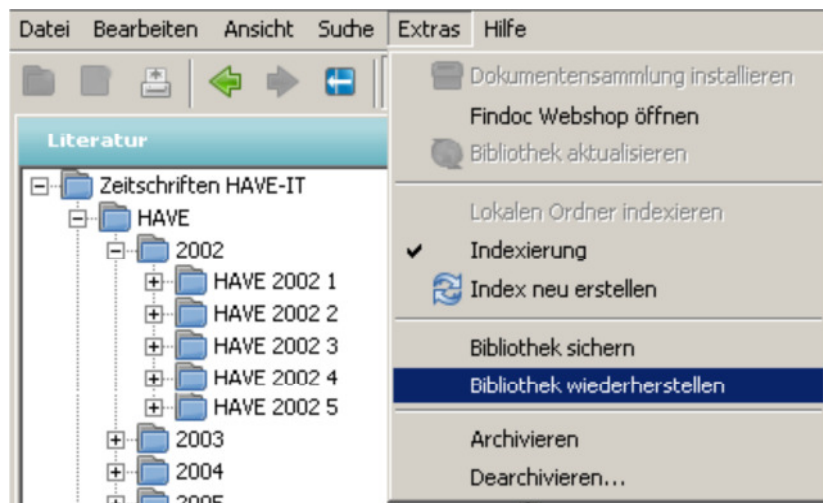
Datei Bearbeiten Ansicht Suche Extras Hilfe

Literatur

Zeitschriften HAVE-IT
HAVE
2002
HAVE 2002 1
HAVE 2002 2
HAVE 2002 3
HAVE 2002 4
HAVE 2002 5
2003
2004
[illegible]

Dokumentensammlung installieren
Findoc Webshop öffnen
Bibliothek aktualisieren
Lokalen Ordner indexieren
Indexierung
Index neu erstellen
Bibliothek sichern
Bibliothek wiederherstellen
Archivieren
Dearchivieren...